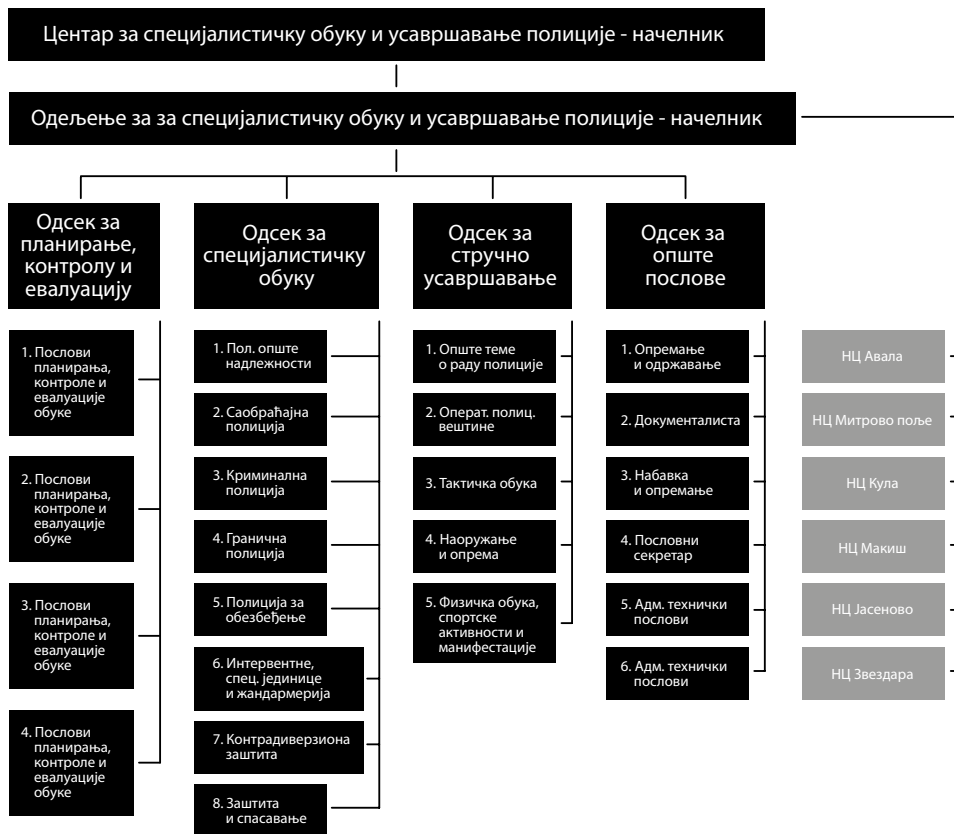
Центар за специјалистичку обуку и усавршавање полиције - начелник

Одељење за за специјалистичку обуку и усавршавање полиције - начелник

Одсек за планирање, контролу и евалуацију

Одсек за специјалистичку обуку

Одсек за стручно усавршавање

Одсек за опште послове

1. Послови планирања, контроле и евалуације обуке

2. Послови планирања, контроле и евалуације обуке

3. Послови планирања, контроле и евалуације обуке

4. Послови планирања, контроле и евалуације обуке

1. Пол. опште надлежности

2. Саобраћајна полиција

3. Криминална полиција

4. Гранична полиција

5. Полиција за обезбеђење

6. Интервентне, спец. јединице и жандармерија

7. Контрадиверзиона заштита

8. Заштита и спасавање

1. Опште теме о раду полиције

2. Операт. полиц. вештине

3. Тактичка обука

4. Наоружање и опрема

5. Физичка обука, спортске активности и манифестације

1. Опремање и одржавање

2. Документалиста

3. Набавка и опремање

4. Пословни секретар

5. Адм. технички послови

6. Адм. технички послови

НЦ Авала

НЦ Митрово поље

НЦ Кула

НЦ Макиш

НЦ Јасеново

НЦ Звездара